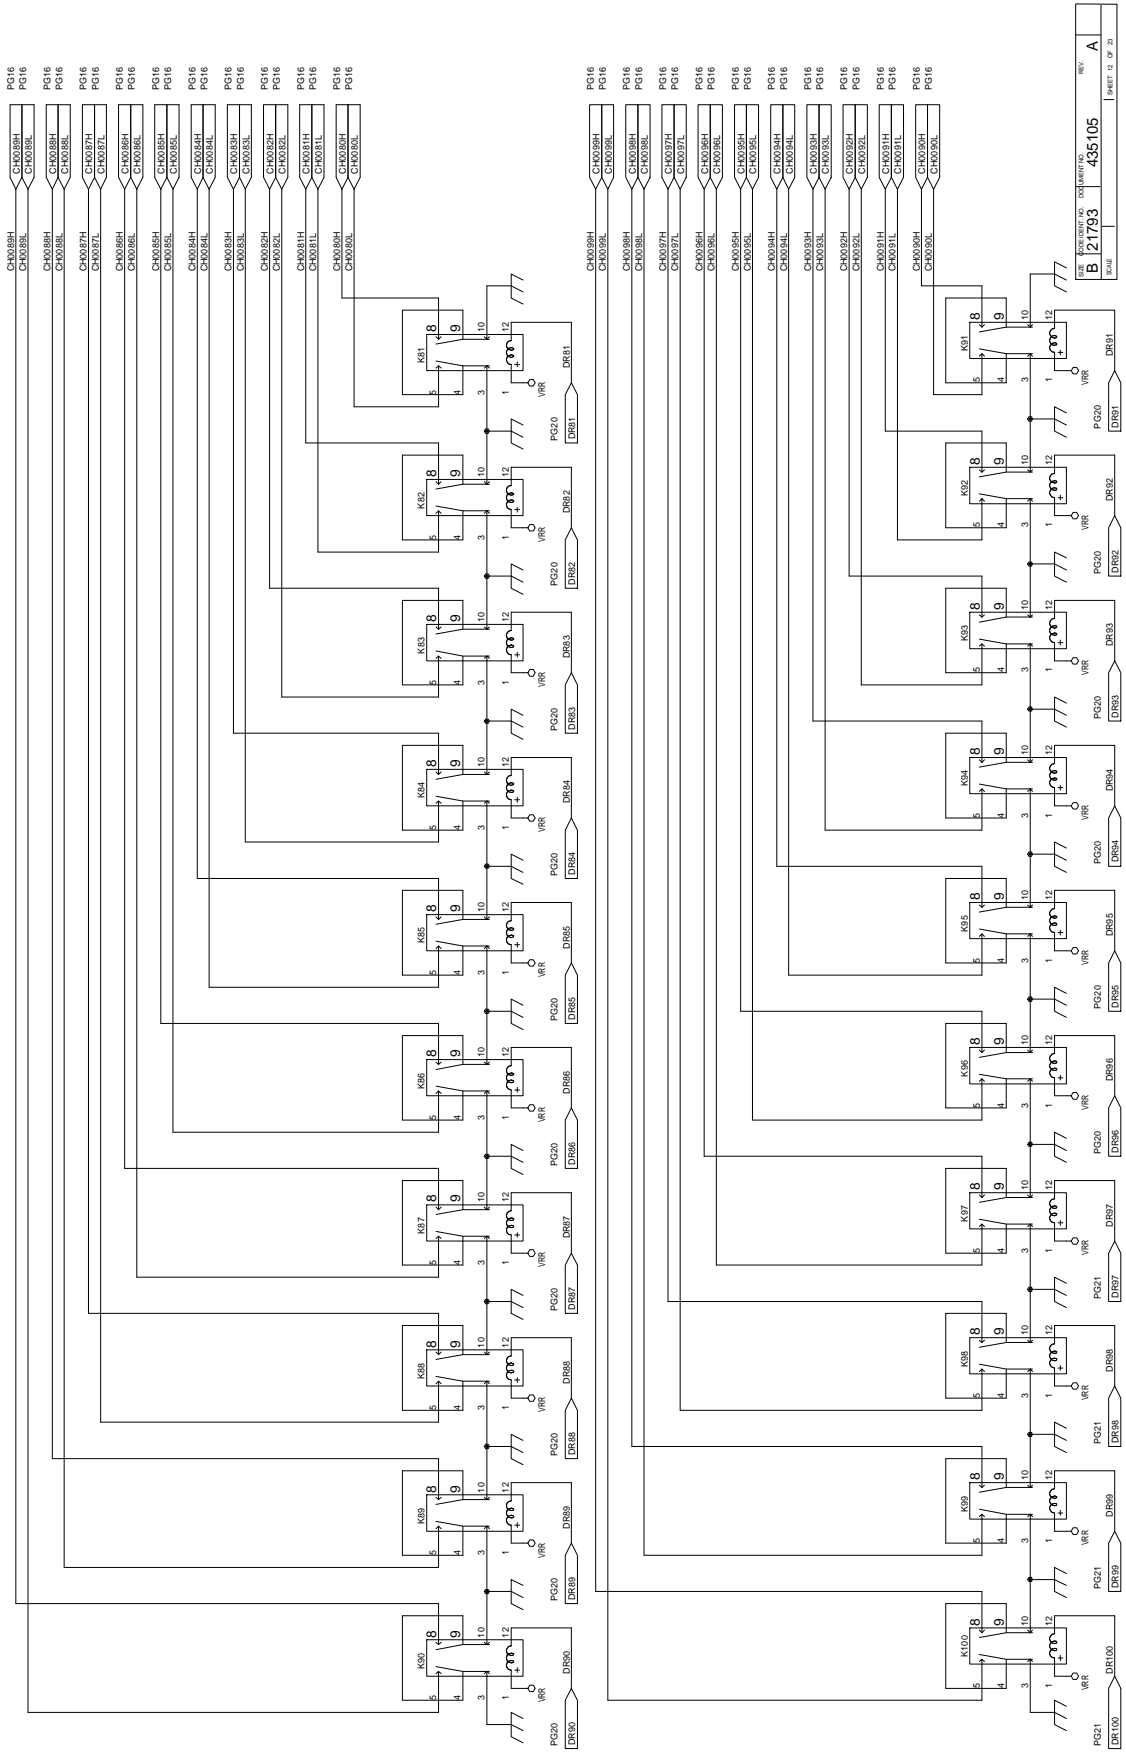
PG16 PG16 CH0089H CH0089L
PG16 PG16 CH0088H CH0088L
PG16 PG16 CH0087H CH0087L
PG16 PG16 CH0086H CH0086L
PG16 PG16 CH0085H CH0085L
PG16 PG16 CH0084H CH0084L
PG16 PG16 CH0083H CH0083L
PG16 PG16 CH0082H CH0082L
PG16 PG16 CH0081H CH0081L
PG16 PG16 CH0080H CH0080L

PG16 PG16 CH0099H CH0099L
PG16 PG16 CH0098H CH0098L
PG16 PG16 CH0097H CH0097L
PG16 PG16 CH0096H CH0096L
PG16 PG16 CH0095H CH0095L
PG16 PG16 CH0094H CH0094L
PG16 PG16 CH0093H CH0093L
PG16 PG16 CH0092H CH0092L
PG16 PG16 CH0091H CH0091L
PG16 PG16 CH0090H CH0090L

K81 8 9 10 12 5 4 3 1 VRR DR81 PG20 DR81
K82 8 9 10 12 5 4 3 1 VRR DR82 PG20 DR82
K83 8 9 10 12 5 4 3 1 VRR DR83 PG20 DR83
K84 8 9 10 12 5 4 3 1 VRR DR84 PG20 DR84
K85 8 9 10 12 5 4 3 1 VRR DR85 PG20 DR85
K86 8 9 10 12 5 4 3 1 VRR DR86 PG20 DR86
K87 8 9 10 12 5 4 3 1 VRR DR87 PG20 DR87
K88 8 9 10 12 5 4 3 1 VRR DR88 PG20 DR88
K89 8 9 10 12 5 4 3 1 VRR DR89 PG20 DR89
K90 8 9 10 12 5 4 3 1 VRR DR90 PG20 DR90

K91 8 9 10 12 5 4 3 1 VRR DR91 PG20 DR91
K92 8 9 10 12 5 4 3 1 VRR DR92 PG20 DR92
K93 8 9 10 12 5 4 3 1 VRR DR93 PG20 DR93
K94 8 9 10 12 5 4 3 1 VRR DR94 PG20 DR94
K95 8 9 10 12 5 4 3 1 VRR DR95 PG20 DR95
K96 8 9 10 12 5 4 3 1 VRR DR96 PG20 DR96
K97 8 9 10 12 5 4 3 1 VRR DR97 PG21 DR97
K98 8 9 10 12 5 4 3 1 VRR DR98 PG21 DR98
K99 8 9 10 12 5 4 3 1 VRR DR99 PG21 DR99
K100 8 9 10 12 5 4 3 1 VRR DR100 PG21 DR100

SIZE B CODE IDENT NO. 21793 DOCUMENT NO. 435105 REV. A
SCALE SHEET 12 OF 23